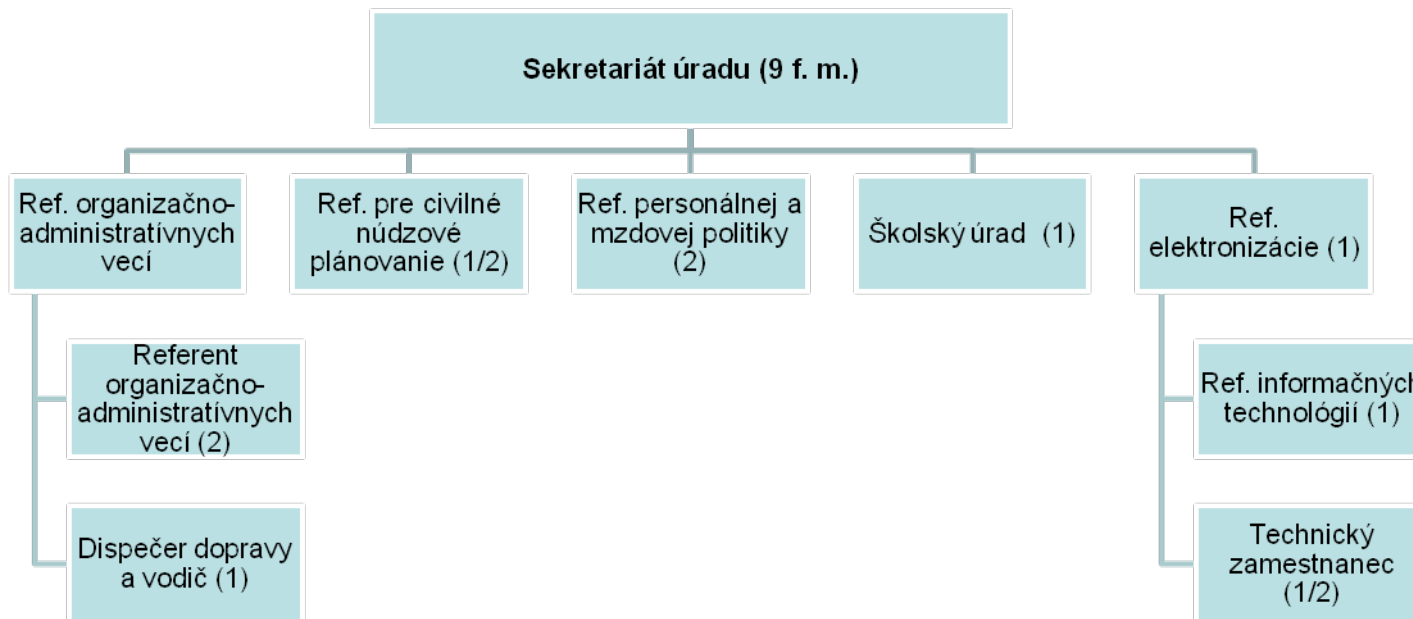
Sekretariát úradu (9 f. m.)

Ref. organizačno-administratívnych vecí

Referent organizačno-administratívnych vecí (2)

Dispečer dopravy a vodič (1)

Ref. pre civilné núdzové plánovanie (1/2)

Ref. personálnej a mzdovej politiky (2)

Školský úrad (1)

Ref. elektronizácie (1)

Ref. informačných technológií (1)

Technický zamestnanec (1/2)